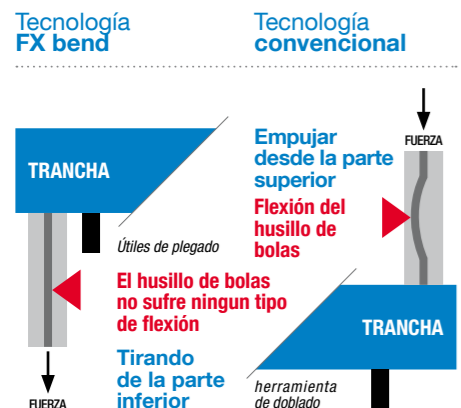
Tecnología
FX bend

Tecnología
convencional

TRANCHA

Útiles de plegado

El husillo de bolas no sufre ningun tipo de flexión

Tirando de la parte inferior

FUERZA

FUERZA

Empujar desde la parte superior

Flexión del husillo de bolas

TRANCHA

herramienta de doblado